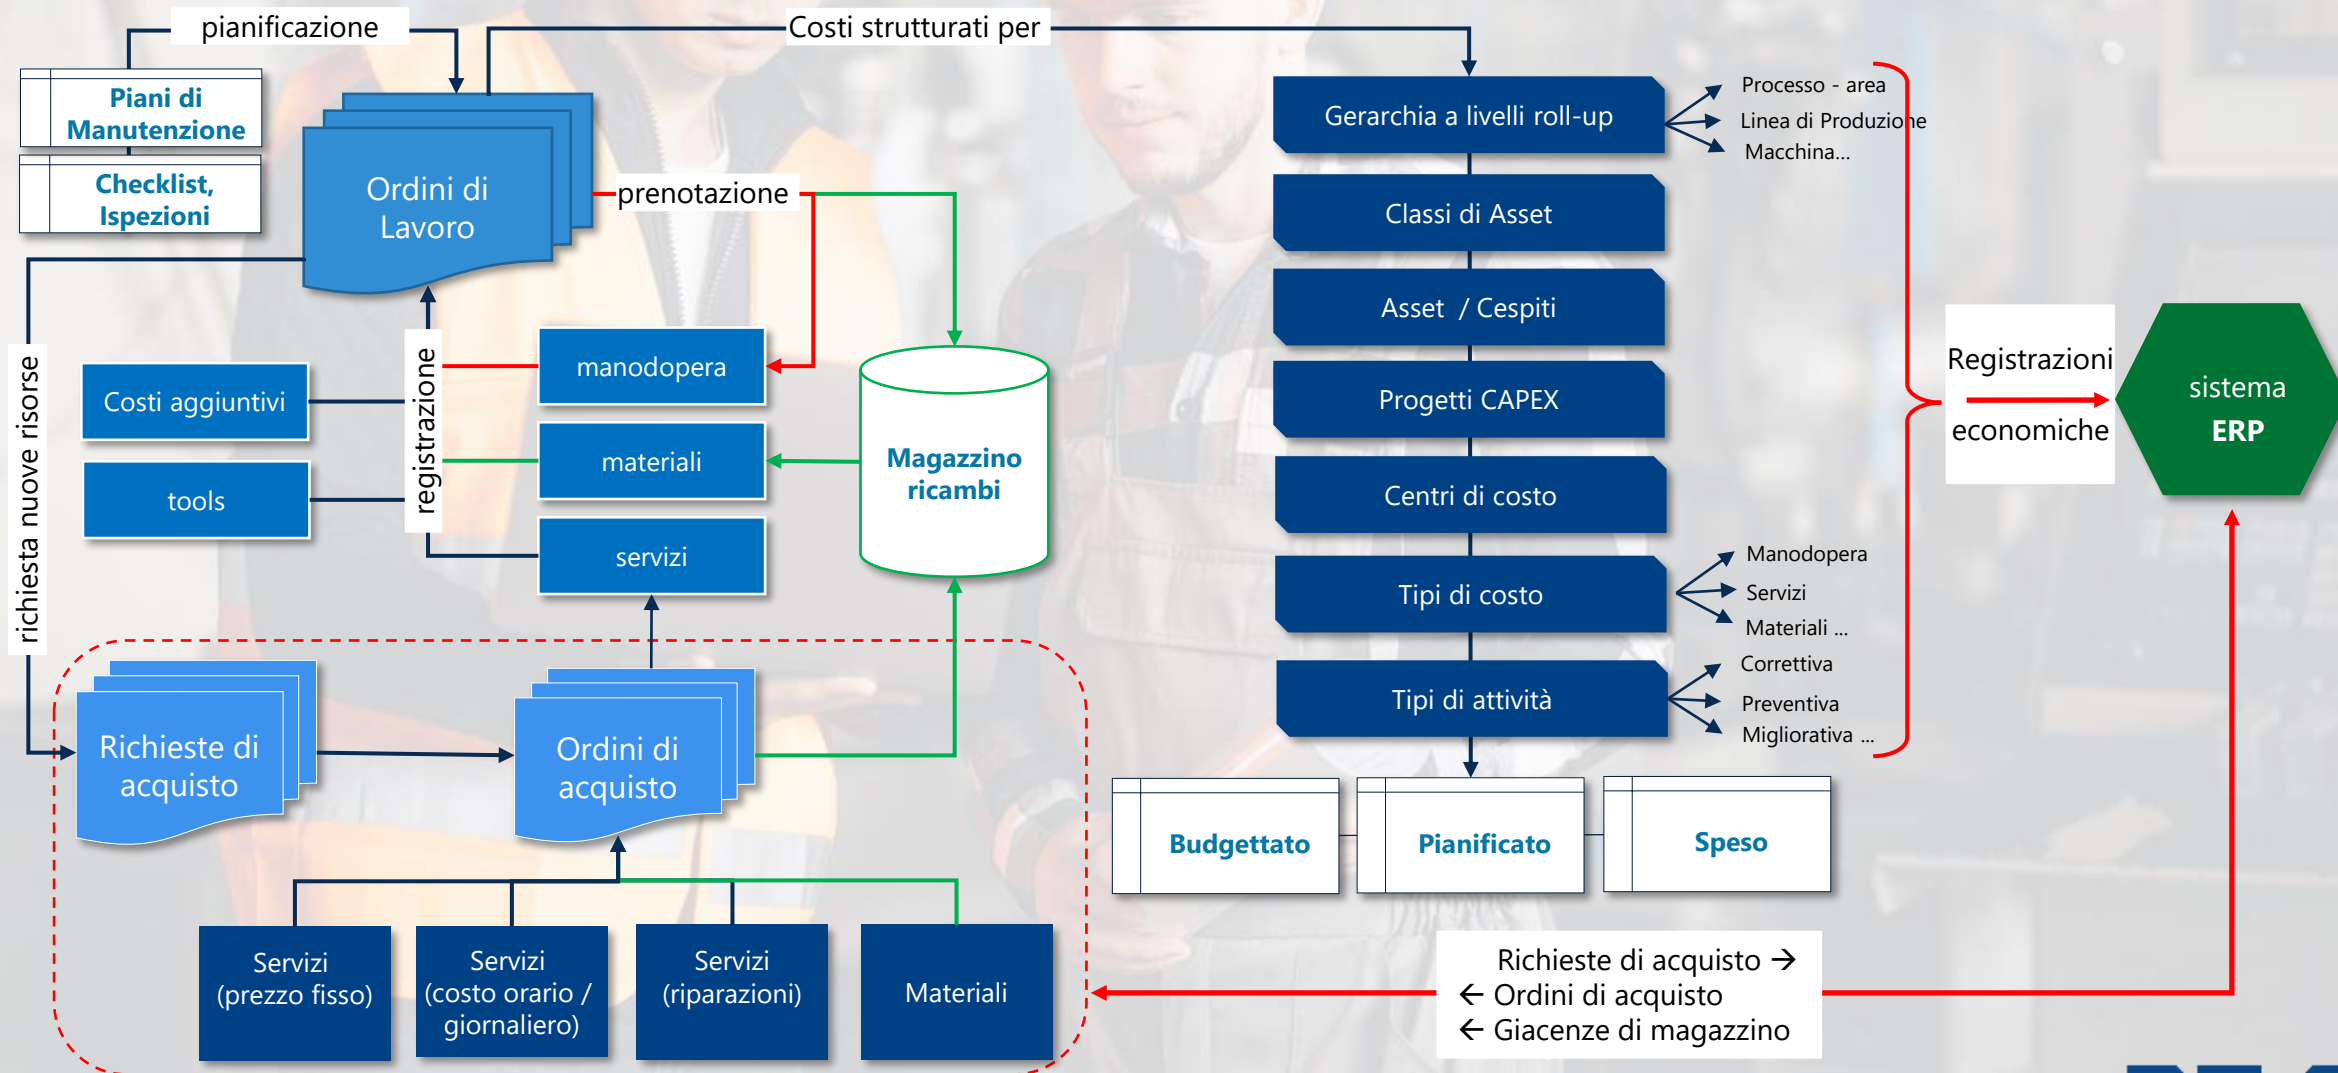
pianificazione

Costi strutturati per

Piani di Manutenzione

Checklist, Ispezioni

Ordini di Lavoro

prenotazione

richiesta nuove risorse

registrazione

manodopera

Costi aggiuntivi

materiali

Magazzino ricambi

tools

servizi

Gerarchia a livelli roll-up

Processo - area
Linea di Produzione
Macchina...

Classi di Asset

Asset / Cespiti

Progetti CAPEX

Centri di costo

Tipi di costo

Manodopera
Servizi
Materiali ...

Tipi di attività

Correttiva
Preventiva
Migliorativa ...

Registrazioni economiche

sistema ERP

Richieste di acquisto

Ordini di acquisto

Budgettato

Pianificato

Speso

Servizi (prezzo fisso)

Servizi (costo orario / giornaliero)

Servizi (riparazioni)

Materiali

Richieste di acquisto →
← Ordini di acquisto
← Giacenze di magazzino